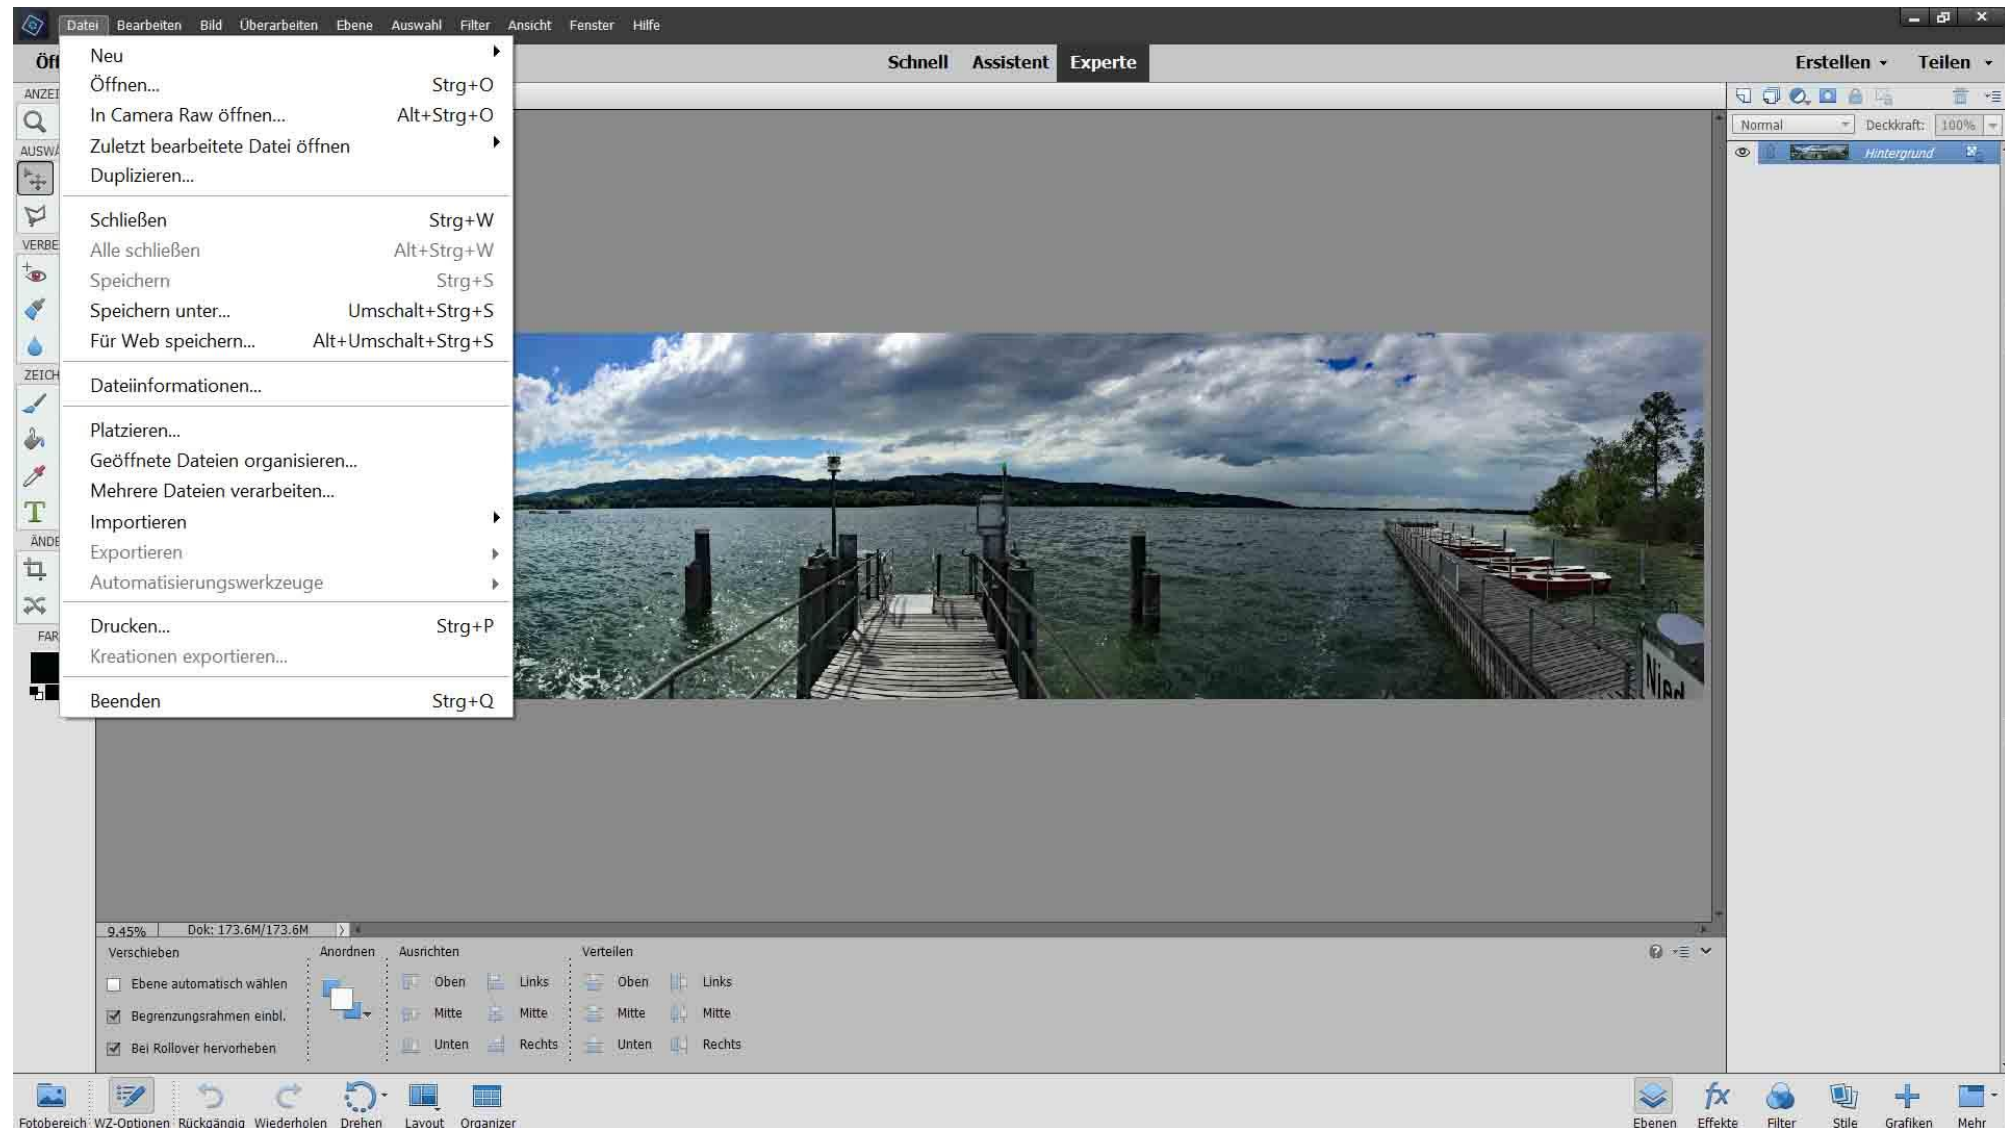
Datei Bearbeiten Bild Überarbeiten Ebene Auswahl Filter Ansicht Fenster Hilfe

Öf

Schnell Assistent Experte

Erstellen Teilen

ANZEI
AUSWA
VERBE
ZEICH
ÄNDE
FAR

Neu
Öffnen... Strg+O
In Camera Raw öffnen... Alt+Strg+O
Zuletzt bearbeitete Datei öffnen
Duplizieren...
Schließen Strg+W
Alle schließen Alt+Strg+W
Speichern Strg+S
Speichern unter... Umschalt+Strg+S
Für Web speichern... Alt+Umschalt+Strg+S
Dateiinformationen...
Platzieren...
Geöffnete Dateien organisieren...
Mehrere Dateien verarbeiten...
Importieren
Exportieren
Automatisierungswerkzeuge
Drucken... Strg+P
Kreationen exportieren...
Beenden Strg+Q

Normal Deckkraft: 100%
Hintergrund

9,45% Dok: 173,6M/173,6M

Verschieben
Ebene automatisch wählen
Begrenzungsrahmen einbl.
Bei Rollover hervorheben
Anordnen
Ausrichten
Oben Links
Mitte Mitte
Unten Rechts
Verteilen
Oben Links
Mitte Mitte
Unten Rechts

Fotobereich WZ-Optionen Rückgängig Wiederholen Drehen Layout Organizer

Ebenen Effekte Filter Stile Grafiken Mehr